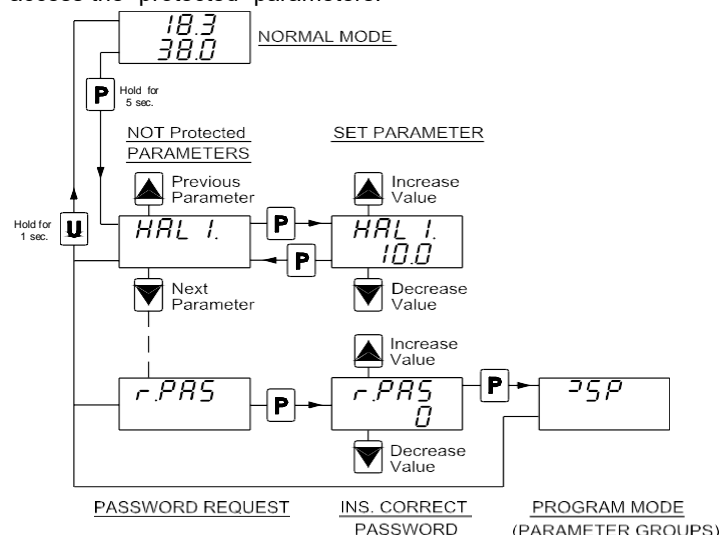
access the "protected" parameters.

18.3
38.0
NORMAL MODE

P Hold for 5 sec.

NOT Protected PARAMETERS

SET PARAMETER

Previous Parameter

Increase Value

Hold for 1 sec.

U

HAL 1.

P

HAL 1.
10.0

P

Next Parameter

Decrease Value

Increase Value

r.PAS

P

r.PAS
0

P

PSP

Decrease Value

PASSWORD REQUEST

INS. CORRECT PASSWORD

PROGRAM MODE (PARAMETER GROUPS)